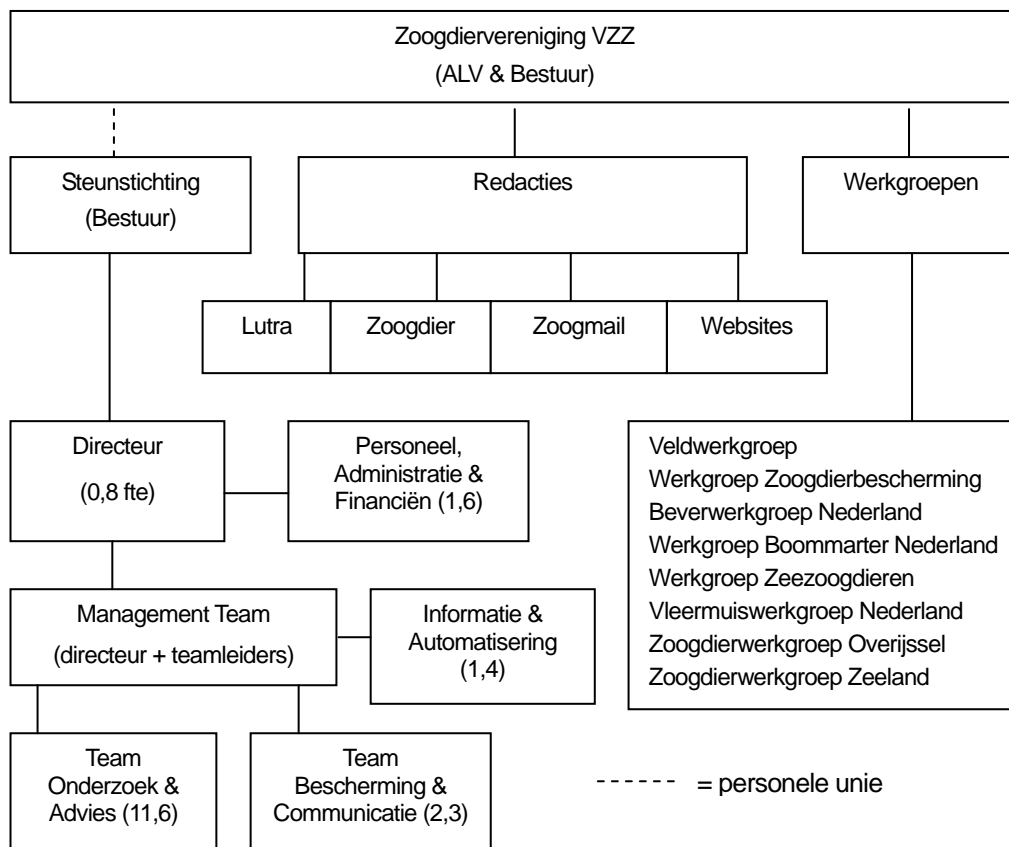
Zoogdiervereniging VZZ
(ALV & Bestuur)

Steunstichting
(Bestuur)

Redacties

Werkgroepen

Lutra

Zoogdier

Zoogmail

Websites

Directeur
(0,8 fte)

Personeel, Administratie & Financiën (1,6)

Veldwerkgroep
Werkgroep Zoogdierbescherming
Beverwerkgroep Nederland
Werkgroep Boommarter Nederland
Werkgroep Zeezoogdieren
Vleermuiswerkgroep Nederland
Zoogdierwerkgroep Overijssel
Zoogdierwerkgroep Zeeland

Management Team
(directeur + teamleiders)

Informatie & Automatisering
(1,4)

Team Onderzoek & Advies (11,6)

Team Bescherming & Communicatie (2,3)

------ = personele unie